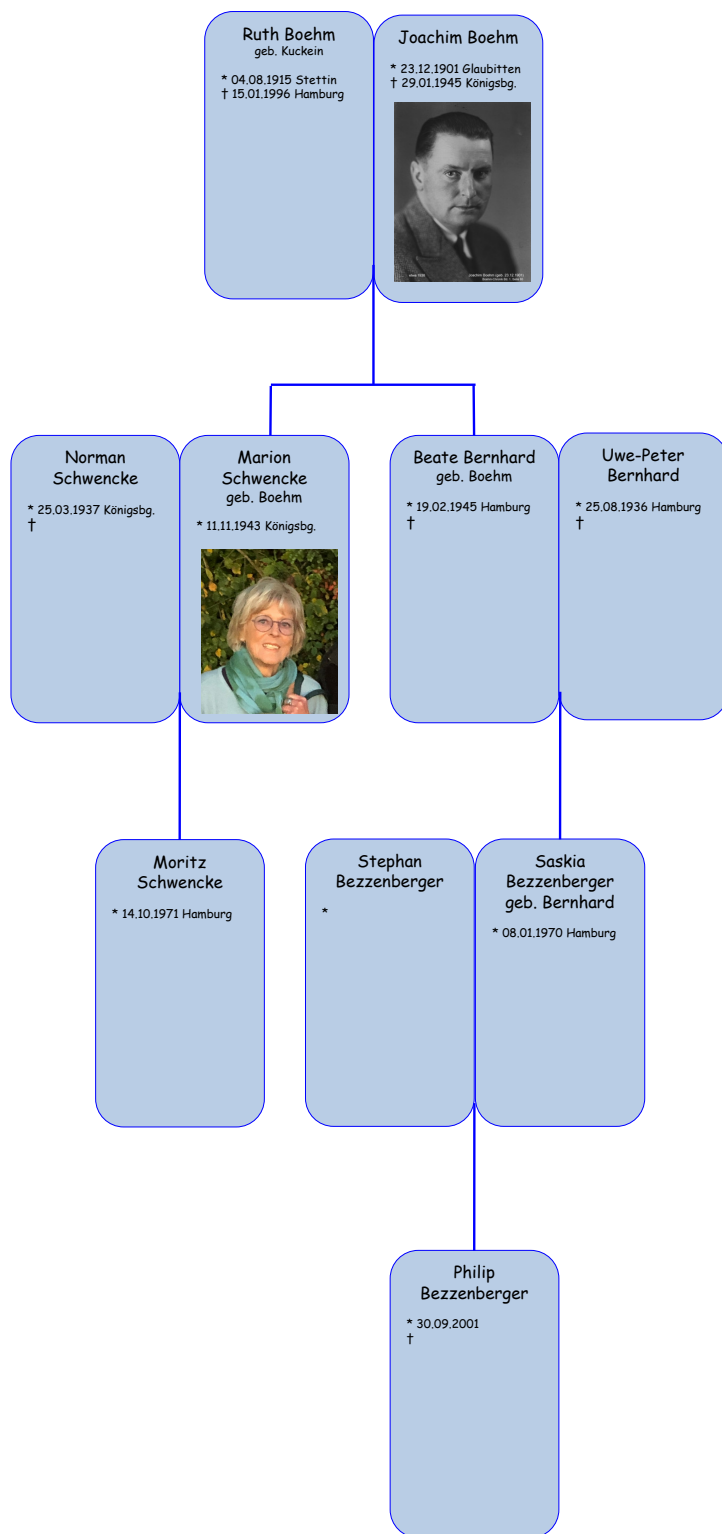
Ruth Boehm
geb. Kuckein

* 04.08.1915 Stettin
† 15.01.1996 Hamburg

Joachim Boehm

* 23.12.1901 Glaubitten
† 29.01.1945 Königsbg.

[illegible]

Norman Schwencke

* 25.03.1937 Königsbg.
†

Marion Schwencke
geb. Boehm

* 11.11.1943 Königsbg.

Beate Bernhard
geb. Boehm

* 19.02.1945 Hamburg
†

Uwe-Peter Bernhard

* 25.08.1936 Hamburg
†

Moritz Schwencke

* 14.10.1971 Hamburg

Stephan Bezzenberger

*

Saskia Bezzenberger
geb. Bernhard

* 08.01.1970 Hamburg

Philip Bezzenberger

* 30.09.2001
†